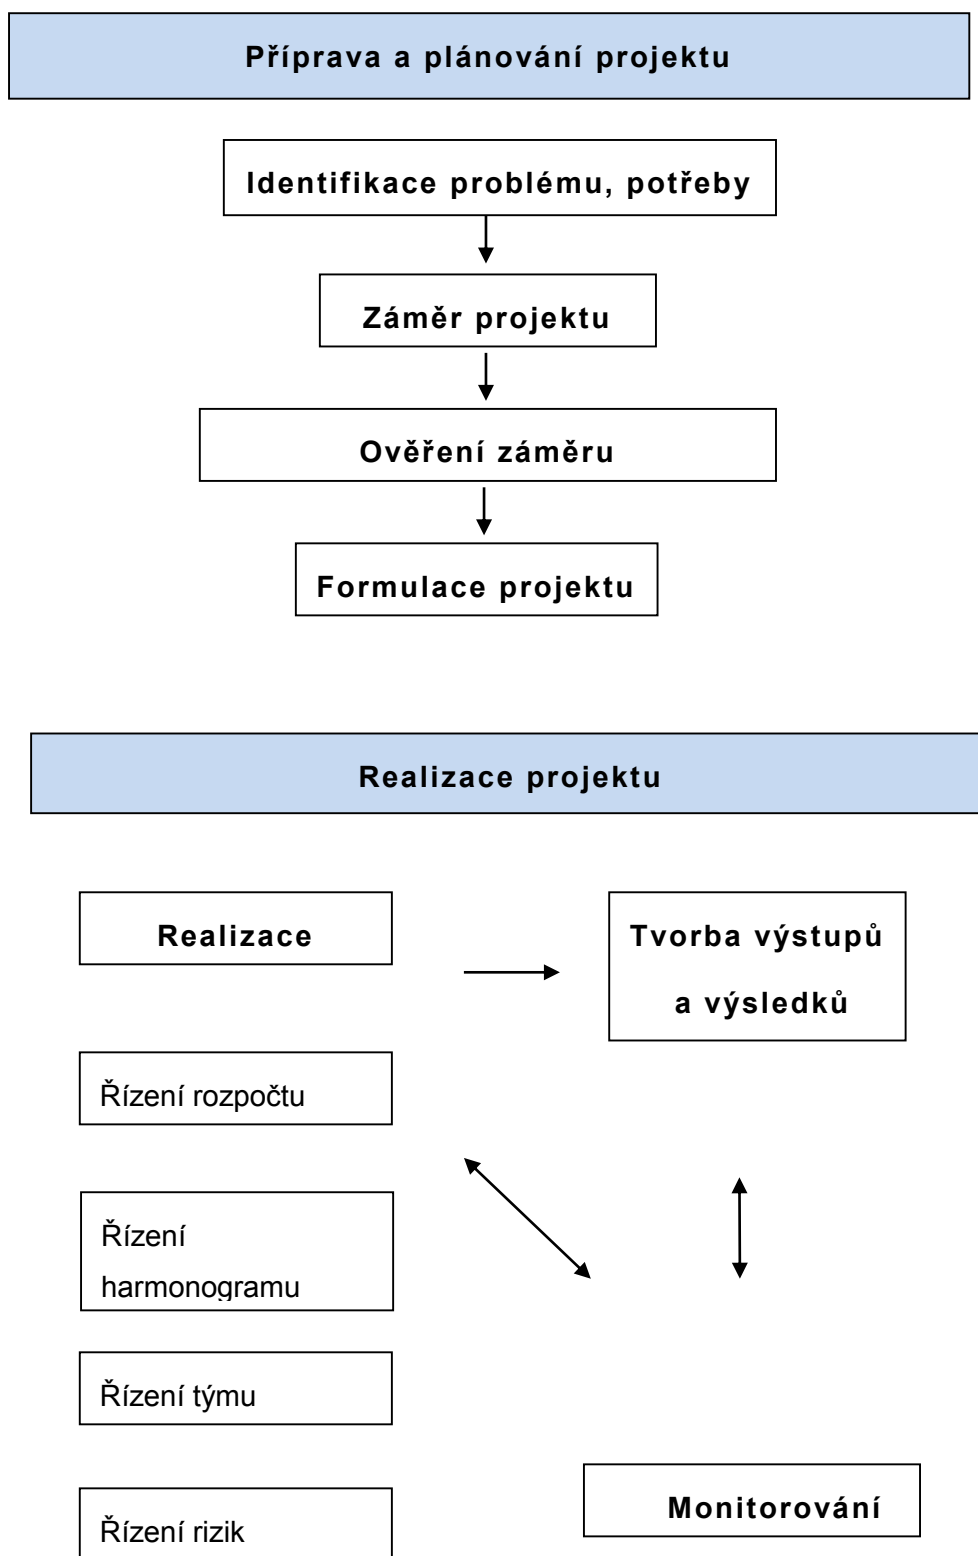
Příprava a plánování projektu

Identifikace problému, potřeby

Záměr projektu

Ověření záměru

Formulace projektu

Realizace projektu

Realizace

Tvorba výstupů a výsledků

Řízení rozpočtu

Řízení harmonogramu

Řízení týmu

Řízení rizik

Monitorování